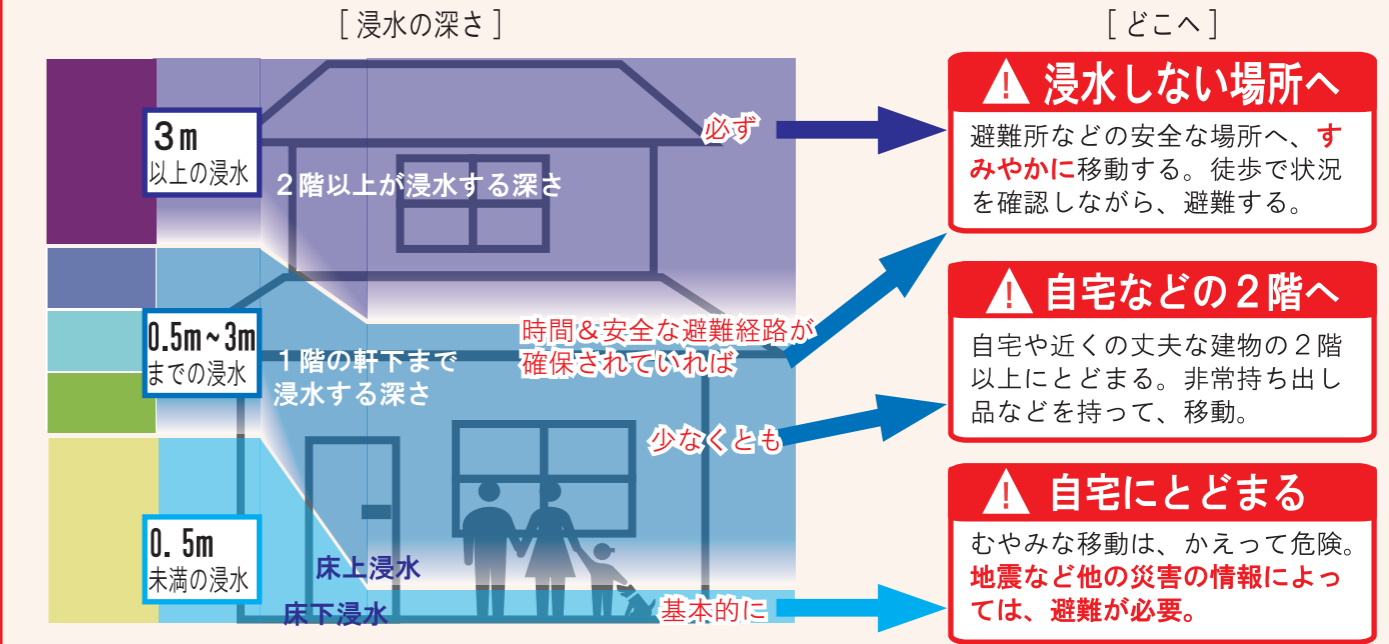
[ 浸水の深さ ]

3m
以上の浸水

2階以上が浸水する深さ

必ず

0.5m~3m
までの浸水

1階の軒下まで浸水する深さ

時間＆安全な避難経路が確保されていれば

少なくとも

0.5m
未満の浸水

床上浸水

床下浸水

基本的に

[ どこへ ]

⚠ 浸水しない場所へ

避難所などの安全な場所へ、すみやかに移動する。徒歩で状況を確認しながら、避難する。

⚠ 自宅などの2階へ

自宅や近くの丈夫な建物の2階以上にとどまる。非常持ち出し品などを持って、移動。

⚠ 自宅にとどまる

むやみな移動は、かえって危険。地震など他の災害の情報によっては、避難が必要。